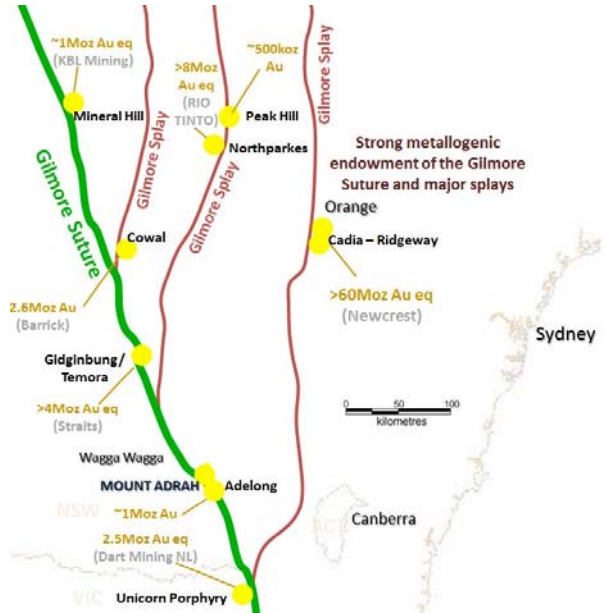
~1Moz Au eq
(KBL Mining)

Mineral Hill

>8Moz Au eq
(RIO TINTO)

~500koz Au

Peak Hill

Northparkes

Gilmore Splay

Gilmore Splay

Gilmore Splay

Strong metallogenic endowment of the Gilmore Suture and major splays

Gilmore Suture

Cowal

Orange

Cadia – Ridgeway

2.6Moz Au
(Barrick)

>60Moz Au eq
(Newcrest)

Sydney

Gidginbung / Temora

>4Moz Au eq
(Straits)

0 50 100
kilometres

Wagga Wagga

MOUNT ADRAH

Adelong

NSW

~1Moz Au

Canberra

2.5Moz Au eq
(Dart Mining NL)

VIC

Unicorn Porphyry